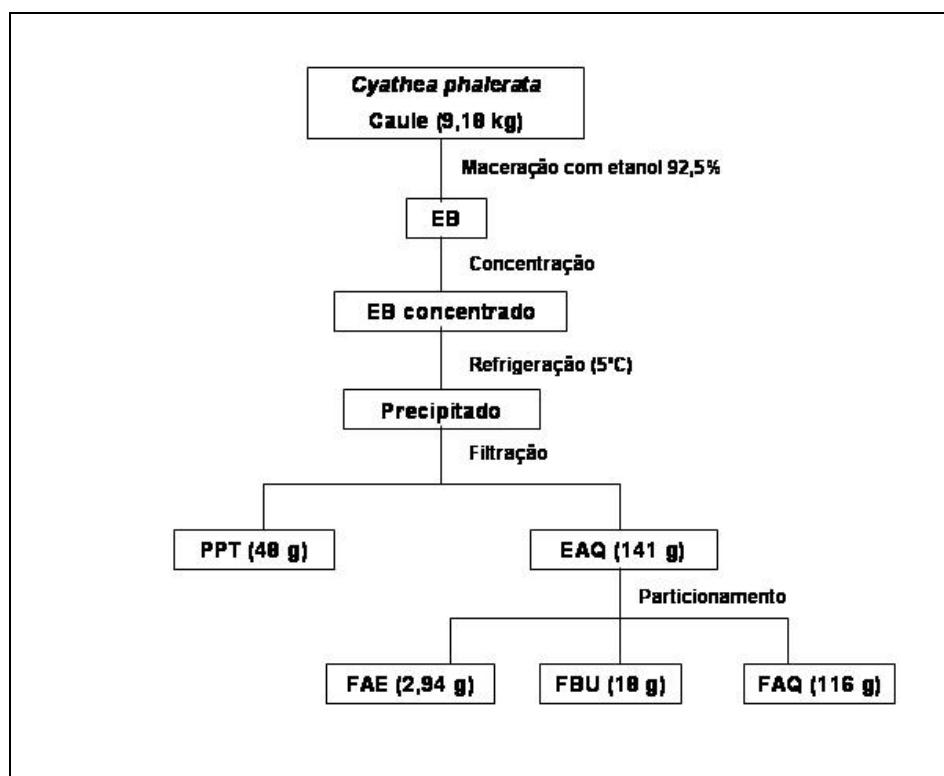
Cyathea phalerata
Caule (9,18 kg)

Maceração com etanol 92,5%

EB

Concentração

EB concentrado

Refrigeração (5°C)

Precipitado

Filtração

PPT (48 g)

EAQ (141 g)

Particionamento

FAE (2,94 g)

FBU (18 g)

FAQ (116 g)